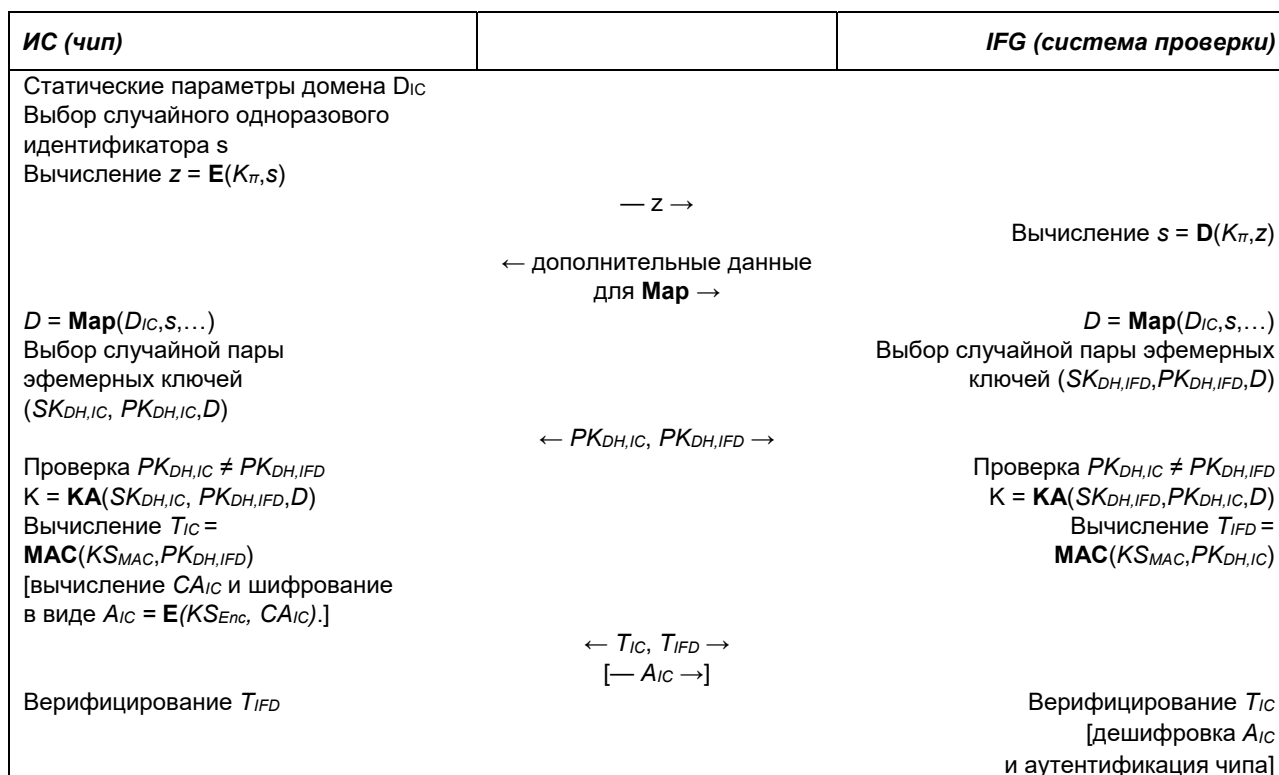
| *ИС (чип)* | | *IFG (система проверки)* |
|---|---|---|
| Статические параметры домена $D_{IC}$ Выбор случайного одноразового идентификатора s Вычисление $z = \mathbf{E}(K_{\pi},s)$ | | |
| | — z → | |
| | | Вычисление $s = \mathbf{D}(K_{\pi},z)$ |
| | ← дополнительные данные для **Map** → | |
| $D = \mathbf{Map}(D_{IC},s,\ldots)$ Выбор случайной пары эфемерных ключей $(SK_{DH,IC}, PK_{DH,IC},D)$ | | $D = \mathbf{Map}(D_{IC},s,\ldots)$ Выбор случайной пары эфемерных ключей $(SK_{DH,IFD},PK_{DH,IFD},D)$ |
| | ← $PK_{DH,IC}$, $PK_{DH,IFD}$ → | |
| Проверка $PK_{DH,IC} \neq PK_{DH,IFD}$ $K = \mathbf{KA}(SK_{DH,IC}, PK_{DH,IFD},D)$ Вычисление $T_{IC} = \mathbf{MAC}(KS_{MAC},PK_{DH,IFD})$ [вычисление $CA_{IC}$ и шифрование в виде $A_{IC} = \mathbf{E}(KS_{Enc}, CA_{IC})$.] | | Проверка $PK_{DH,IC} \neq PK_{DH,IFD}$ $K = \mathbf{KA}(SK_{DH,IFD},PK_{DH,IC},D)$ Вычисление $T_{IFD} = \mathbf{MAC}(KS_{MAC},PK_{DH,IC})$ |
| | ← $T_{IC}$, $T_{IFD}$ → [— $A_{IC}$ →] | |
| Верифицирование $T_{IFD}$ | | Верифицирование $T_{IC}$ [дешифровка $A_{IC}$ и аутентификация чипа] |